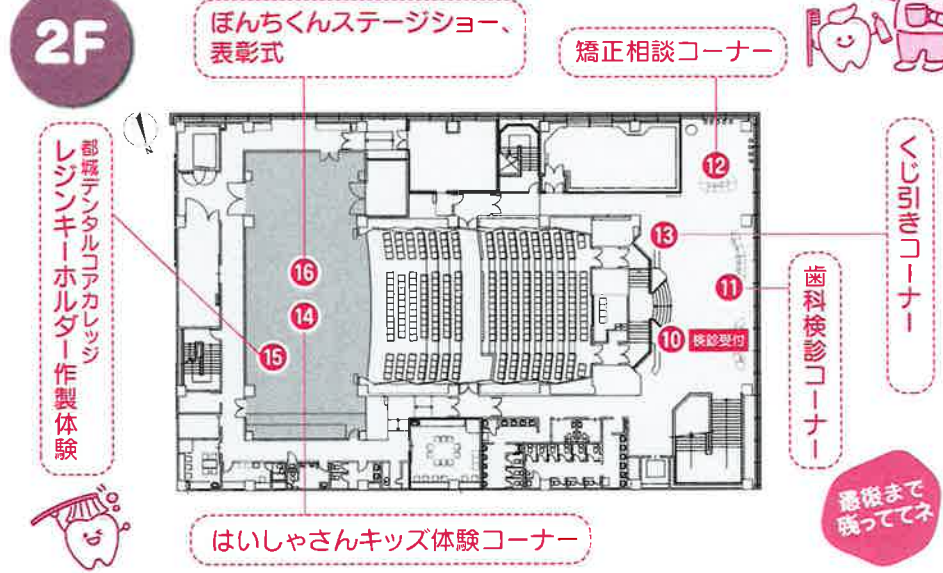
2F

ぽんちくんステージショー、表彰式

矯正相談コーナー

N

都城デンタルコアカレッジ
レジンキーホルダー作製体験

くじ引きコーナー

歯科検診コーナー

12

13

16

14

11

15

10 検診受付

最後まで残っててネ

はいしゃさんキッズ体験コーナー